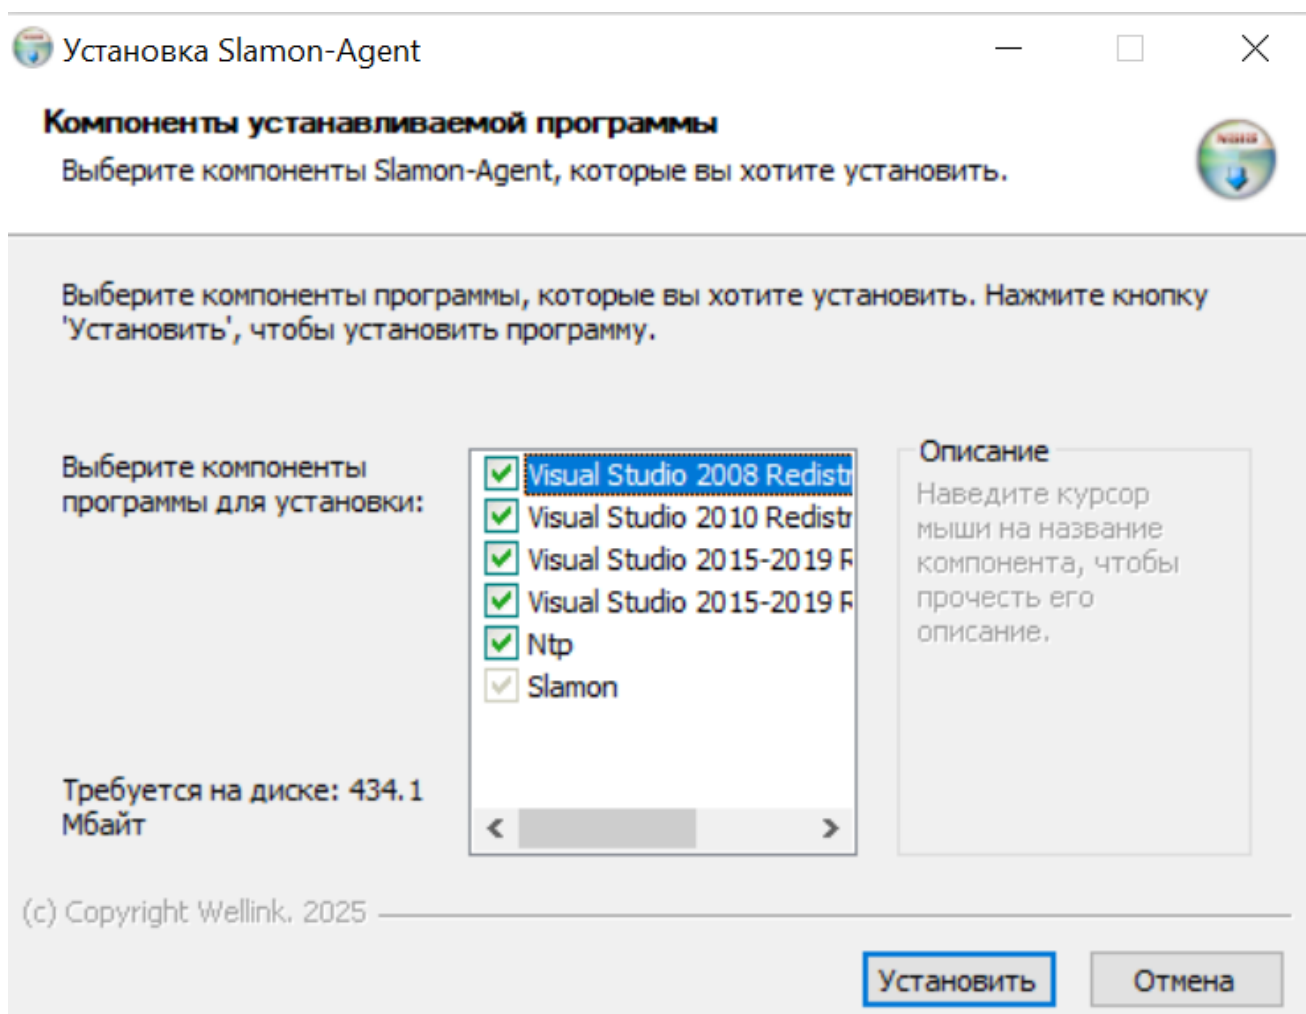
Установка Slamon-Agent

Компоненты устанавливаемой программы

Выберите компоненты Slamon-Agent, которые вы хотите установить.

Выберите компоненты программы, которые вы хотите установить. Нажмите кнопку 'Установить', чтобы установить программу.

Выберите компоненты программы для установки:

Visual Studio 2008 Redistr
Visual Studio 2010 Redistr
Visual Studio 2015-2019 R
Visual Studio 2015-2019 R
Ntp
Slamon

Описание
Наведите курсор мыши на название компонента, чтобы прочесть его описание.

Требуется на диске: 434.1 Мбайт

(c) Copyright Wellink. 2025

Установить
Отмена